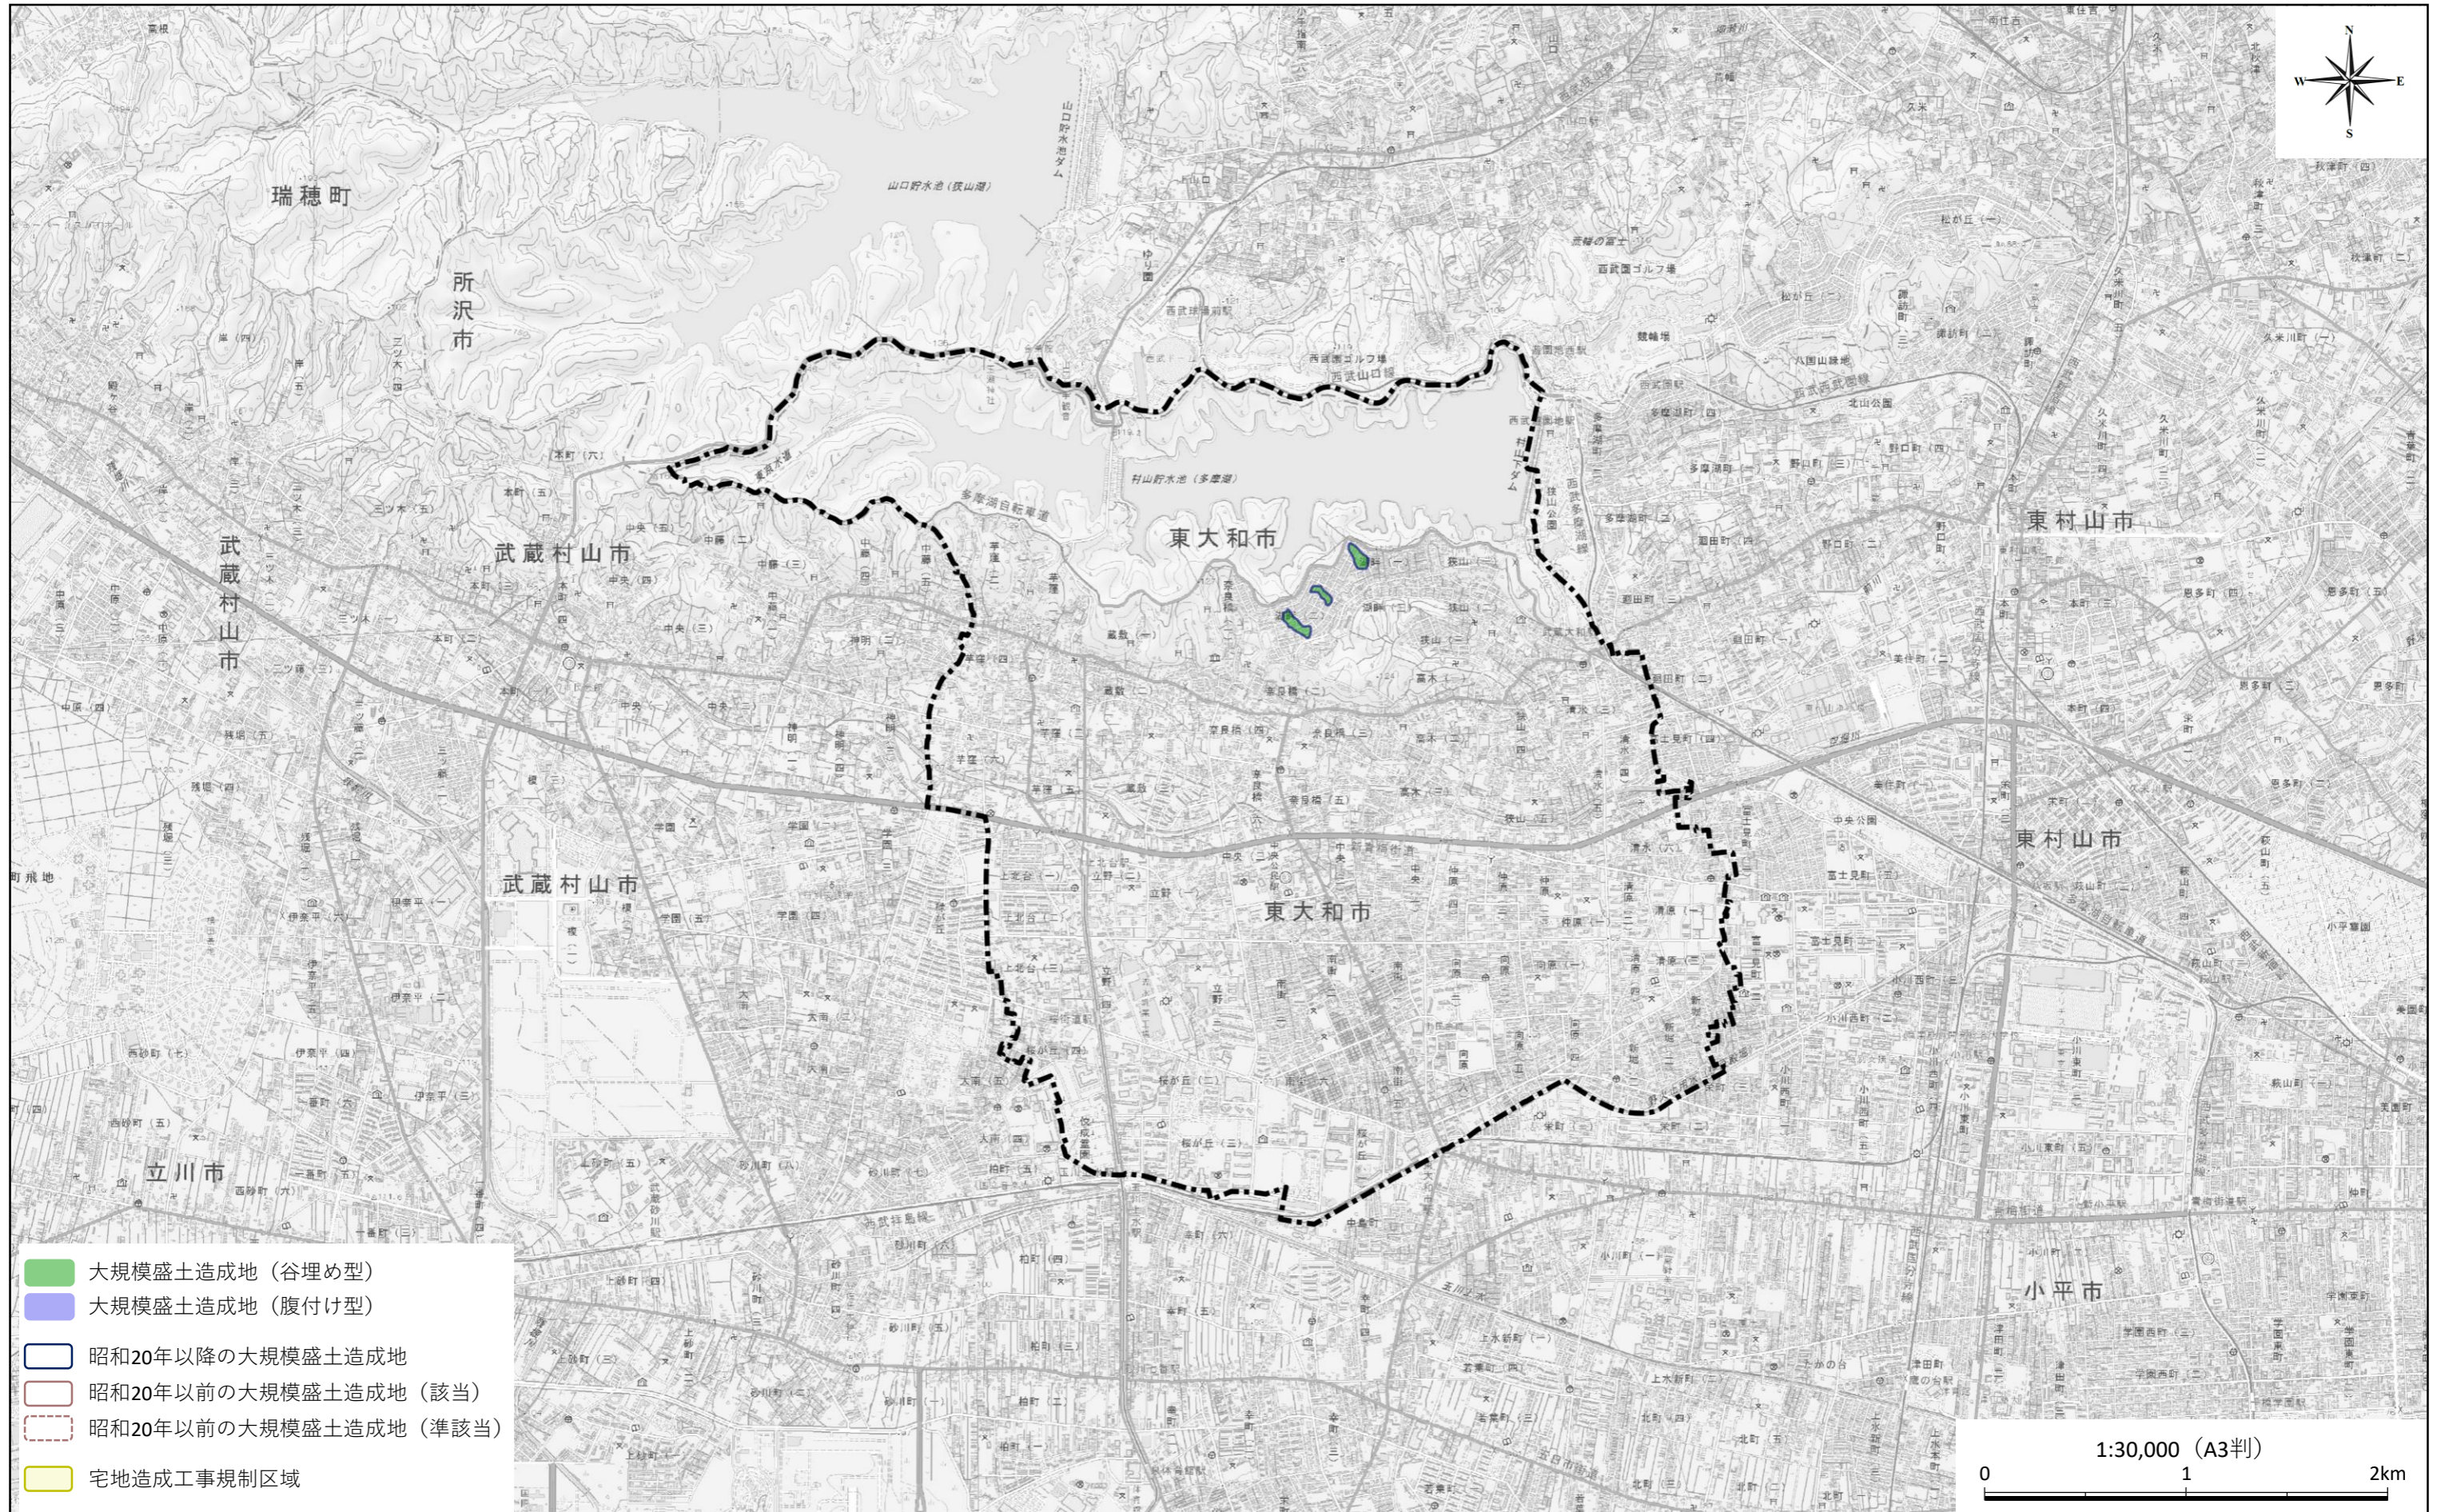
N
W E
S

瑞穂町

所沢市

山口貯水池（狭山湖）

村山貯水池（多摩湖）

武蔵村山市

東大和市

東村山市

武蔵村山市

武蔵村山市

東大和市

東村山市

立川市

小平市

大規模盛土造成地（谷埋め型）
大規模盛土造成地（腹付け型）

昭和20年以降の大規模盛土造成地
昭和20年以前の大規模盛土造成地（該当）
昭和20年以前の大規模盛土造成地（準該当）

宅地造成工事規制区域

1:30,000（A3判）
0 1 2km